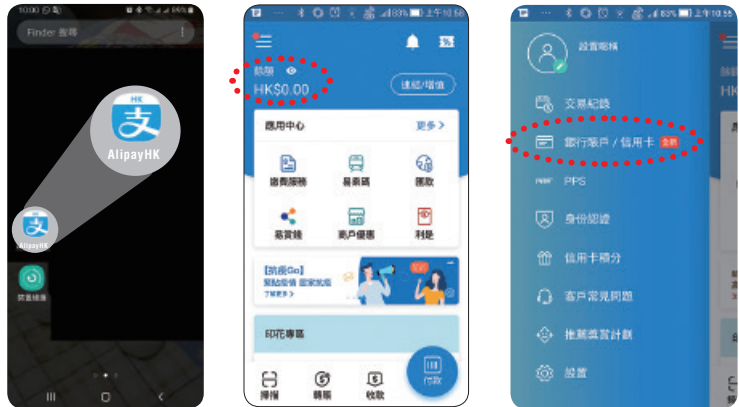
10:00
Finder 搜尋
HK
支
AlipayHK
AlipayHK
設置提醒

83% 上午10:56
餘額
HK$0.00
連結/增值
應用中心
更多 >
繳費服務
易乘碼
匯款
易賞錢
商戶優惠
利是
【抗疫Go】
幫助抗疫 國家抗疫
了解更多 >
印花專區
掃描
轉賬
收款
付款

83% 上午10:56
設置暱稱
交易紀錄
銀行賬戶 / 信用卡 全新
PPS
身份認證
信用卡積分
客戶常見問題
推薦獎賞計劃
設置